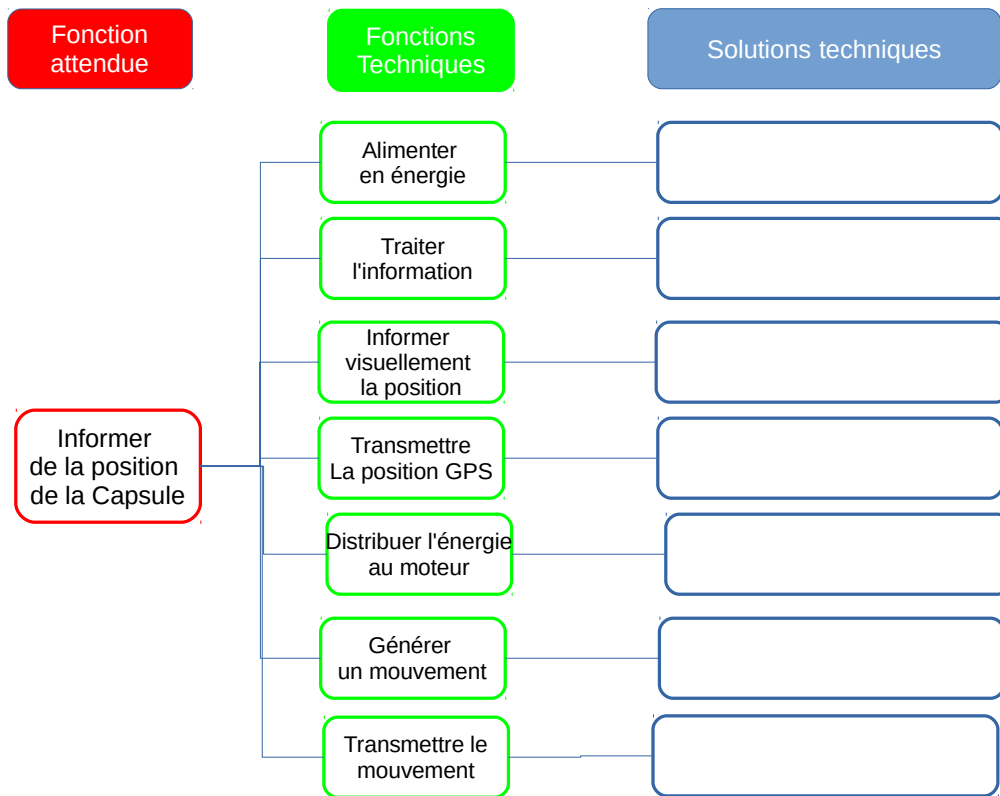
Fonction attendue

Fonctions Techniques

Solutions techniques

Informer de la position de la Capsule

Alimenter en énergie

Traiter l'information

Informer visuellement la position

Transmettre La position GPS

Distribuer l'énergie au moteur

Générer un mouvement

Transmettre le mouvement